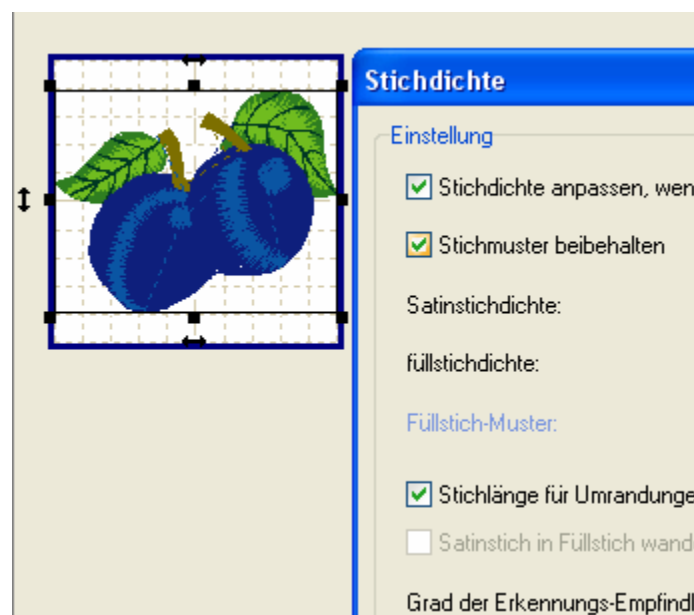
Stichdichte

Einstellung

Stichdichte anpassen, wen

Stichmuster beibehalten

Satinstichdichte:

füllstichdichte:

Füllstich-Muster:

Stichlänge für Umrandunge

Satinstich in Füllstich wand

Grad der Erkennungs-Empfindl